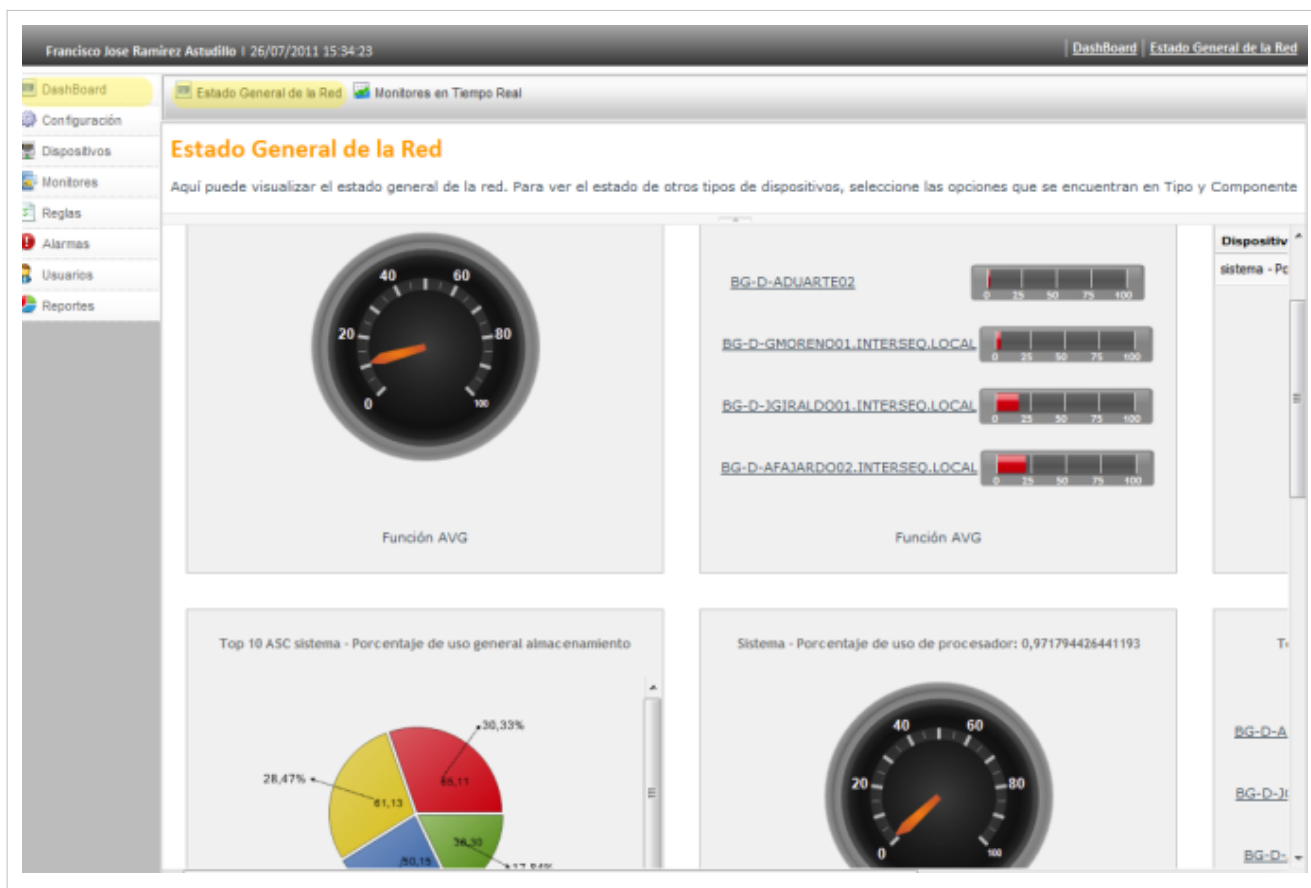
Francisco Jose Ramirez Astudillo | 26/07/2011 15:34:23

DashBoard | Estado General de la Red

DashBoard
Configuración
Dispositivos
Monitores
Reglas
Alarmas
Usuarios
Reportes

Estado General de la Red
Monitores en Tiempo Real

Estado General de la Red

Aquí puede visualizar el estado general de la red. Para ver el estado de otros tipos de dispositivos, seleccione las opciones que se encuentran en Tipo y Componente

40 60
20 80
0 100

Función AVG

BG-D-ADUARTE02
0 25 50 75 100
BG-D-GMORENO01.INTERSEQ.LOCAL
0 25 50 75 100
BG-D-JGIRALDO01.INTERSEQ.LOCAL
0 25 50 75 100
BG-D-AFAJARDO02.INTERSEQ.LOCAL
0 25 50 75 100

Función AVG

Dispositiv
sistema - Po

Top 10 ASC sistema - Porcentaje de uso general almacenamiento

30,33%
28,47%
65,11
61,13
36,30
50,15
17,84%

Sistema - Porcentaje de uso de procesador: 0,971794426441193

40 60
20 80
0 100

T

BG-D-A
BG-D-J
BG-D-